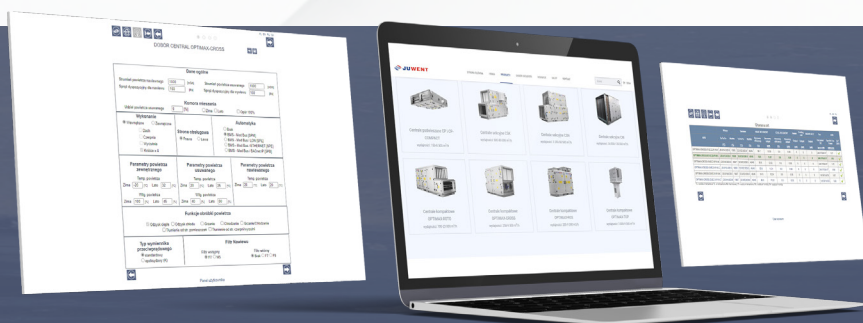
DOBÓR CENTRAL OPTIMA-CROSS

Dane ogólne

Nominal ciśnienia

Wykonanie

Automatyka

Strona obsługowa

Parametry powietrza zewnętrznego

Parametry powietrza nawiewanego

Parametry powietrza wywiewanego

Funkcje obróbki powietrza

Typ wymiennika przeciwprądowego

Filtr fabryczny

JUWENT

Centrala podwieszana

Centrala nawiewna

Centrala nawiewna

Centrala nawiewna

Centrala kompaktowa

Centrala kompaktowa

Centrala kompaktowa

Centrala kompaktowa

Wyniki